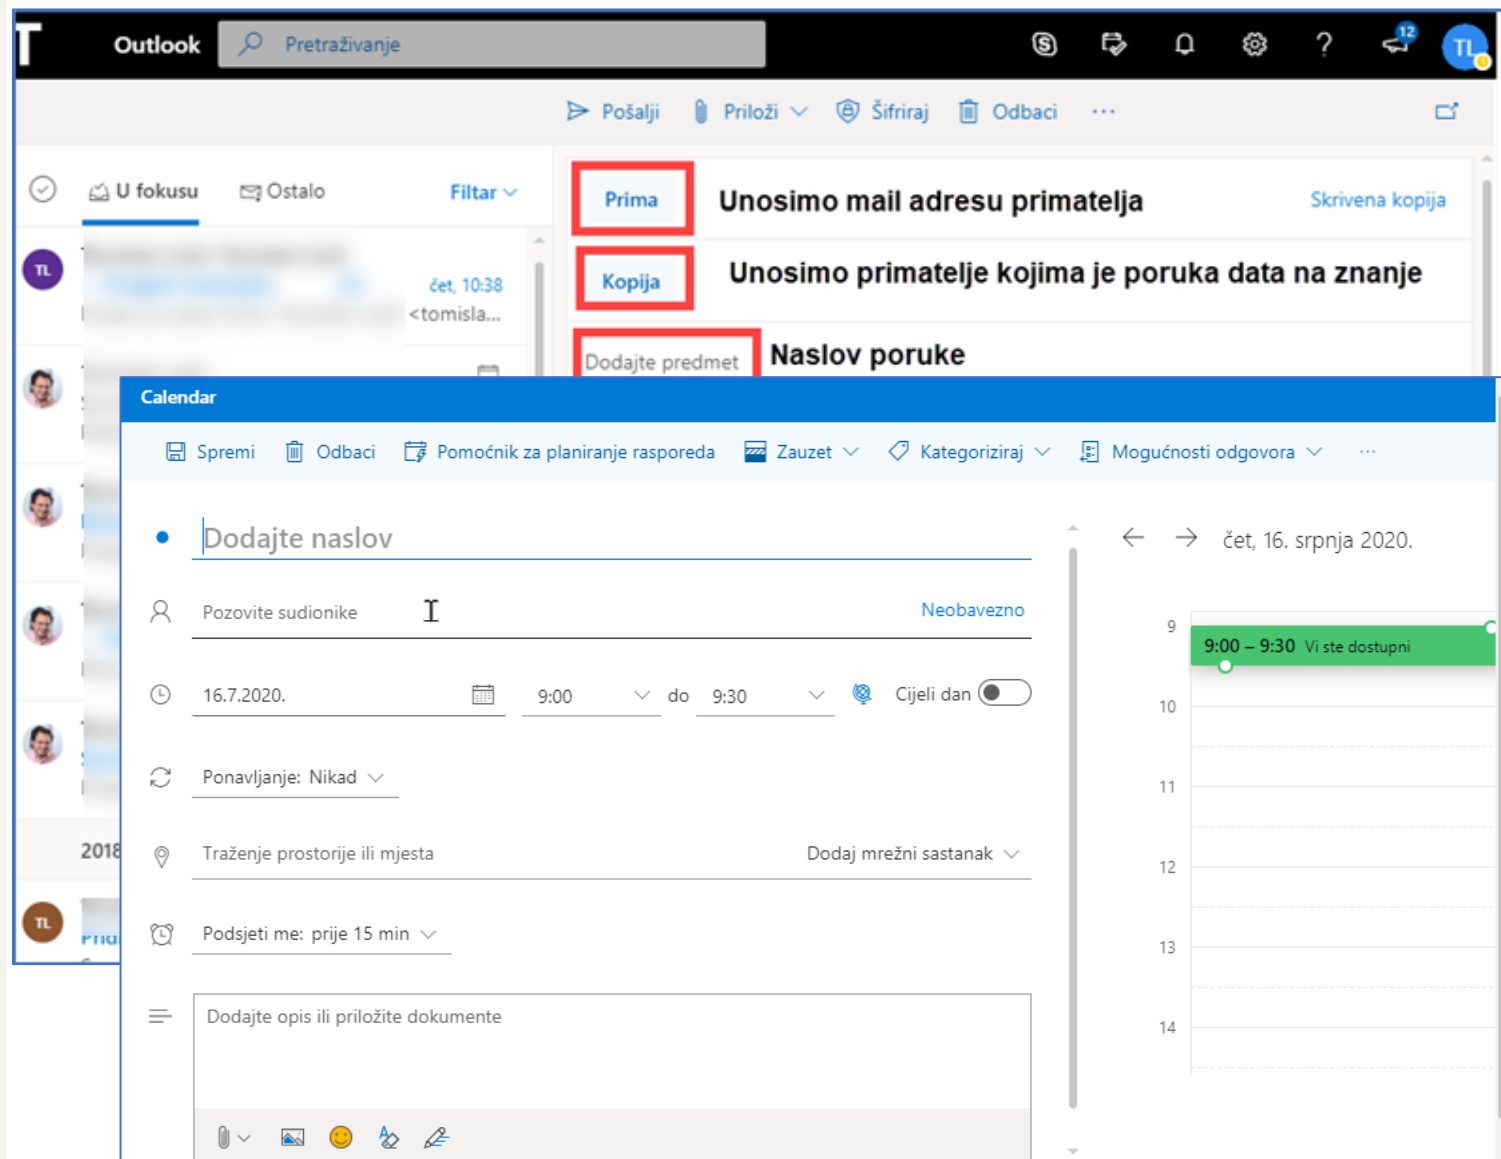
Outlook
Pretraživanje
12
TL

Pošalji
Priloži
Šifriraj
Odbaci
···

U fokusu
Ostalo
Filtar

TL
čet, 10:38
<tomisla...

Prima
Unosimo mail adresu primatelja
Skrivena kopija

Kopija
Unosimo primatelje kojima je poruka data na znanje

Dodajte predmet
Naslov poruke

2018
TL

Calendar

Spremi
Odbaci
Pomoćnik za planiranje rasporeda
Zauzet
Kategoriziraj
Mogućnosti odgovora
···

Dodajte naslov

Pozovite sudionike
Neobavezno

16.7.2020.
9:00
do
9:30
Cijeli dan

Ponavljanje: Nikad

Traženje prostorije ili mjesta
Dodaj mrežni sastanak

Podsjeti me: prije 15 min

Dodajte opis ili priložite dokumente

čet, 16. srpnja 2020.

9
9:00 – 9:30 Vi ste dostupni
10
11
12
13
14